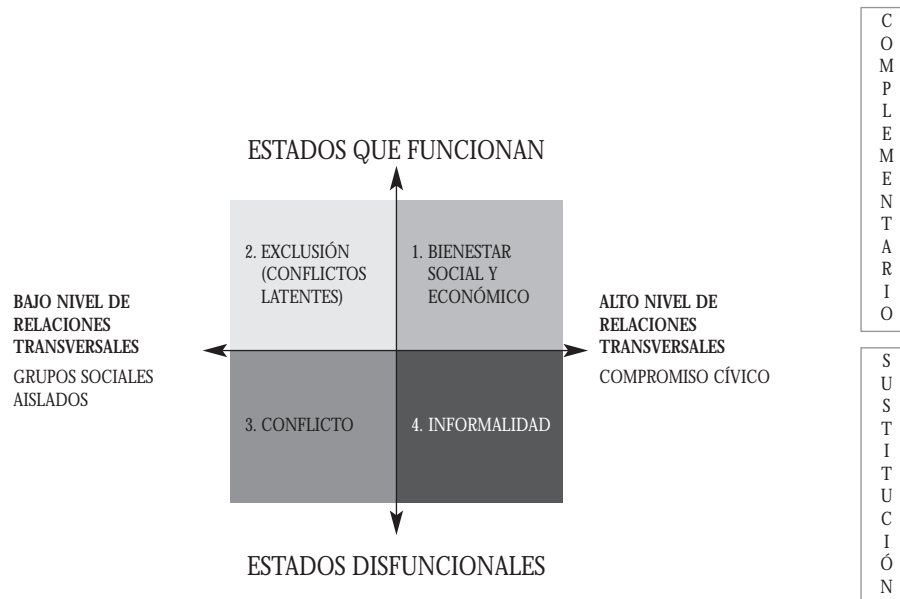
ESTADOS QUE FUNCIONAN

2. EXCLUSIÓN (CONFLICTOS LATENTES)

1. BIENESTAR SOCIAL Y ECONÓMICO

BAJO NIVEL DE RELACIONES TRANSVERSALES
GRUPOS SOCIALES AISLADOS

ALTO NIVEL DE RELACIONES TRANSVERSALES
COMPROMISO CÍVICO

3. CONFLICTO

4. INFORMALIDAD

ESTADOS DISFUNCIONALES

COMPLEMENTARIO

SUSTITUCIÓN